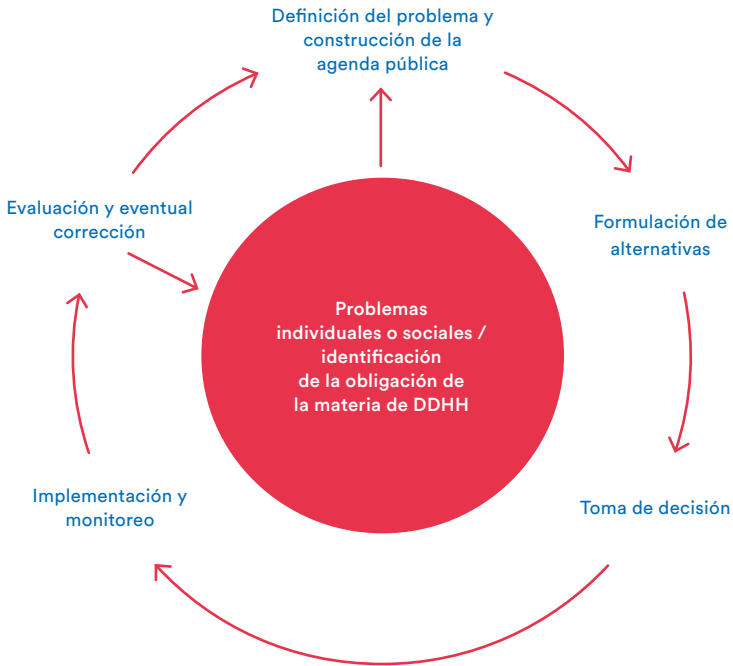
Definición del problema y construcción de la agenda pública

Formulación de alternativas

Toma de decisión

Implementación y monitoreo

Evaluación y eventual corrección

Problemas individuales o sociales / identificación de la obligación de la materia de DDHH